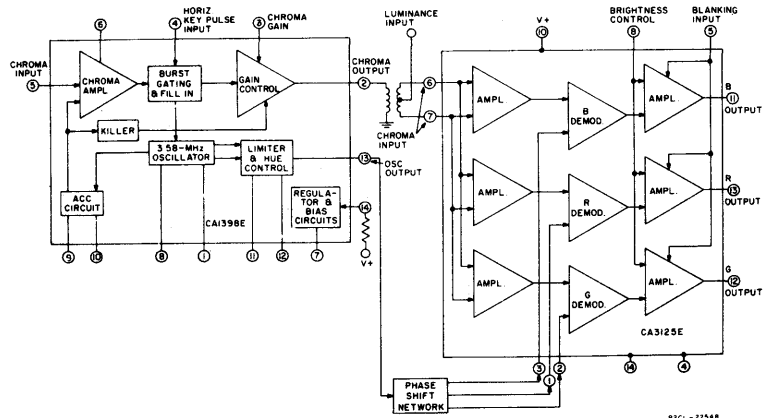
6
HORIZ KEY PULSE INPUT
4
3 CHROMA GAIN
CHROMA INPUT
5
CHROMA AMPL
BURST GATING & FILL IN
GAIN CONTROL
2
CHROMA OUTPUT
KILLER
3.58-MHz OSCILLATOR
LIMITER & HUE CONTROL
13
OSC OUTPUT
ACC CIRCUIT
REGULATOR & BIAS CIRCUITS
14
V+
CA1398E
9
10
8
1
11
12
7
LUMINANCE INPUT
V+
10
BRIGHTNESS CONTROL
8
BLANKING INPUT
5
6
7
CHROMA INPUT
AMPL.
B DEMOD.
AMPL.
B
11
OUTPUT
AMPL.
R DEMOD.
AMPL.
R
13
OUTPUT
AMPL.
G DEMOD.
AMPL.
G
12
OUTPUT
CA3125E
14
4
3
1
2
PHASE SHIFT NETWORK
92CL-27548